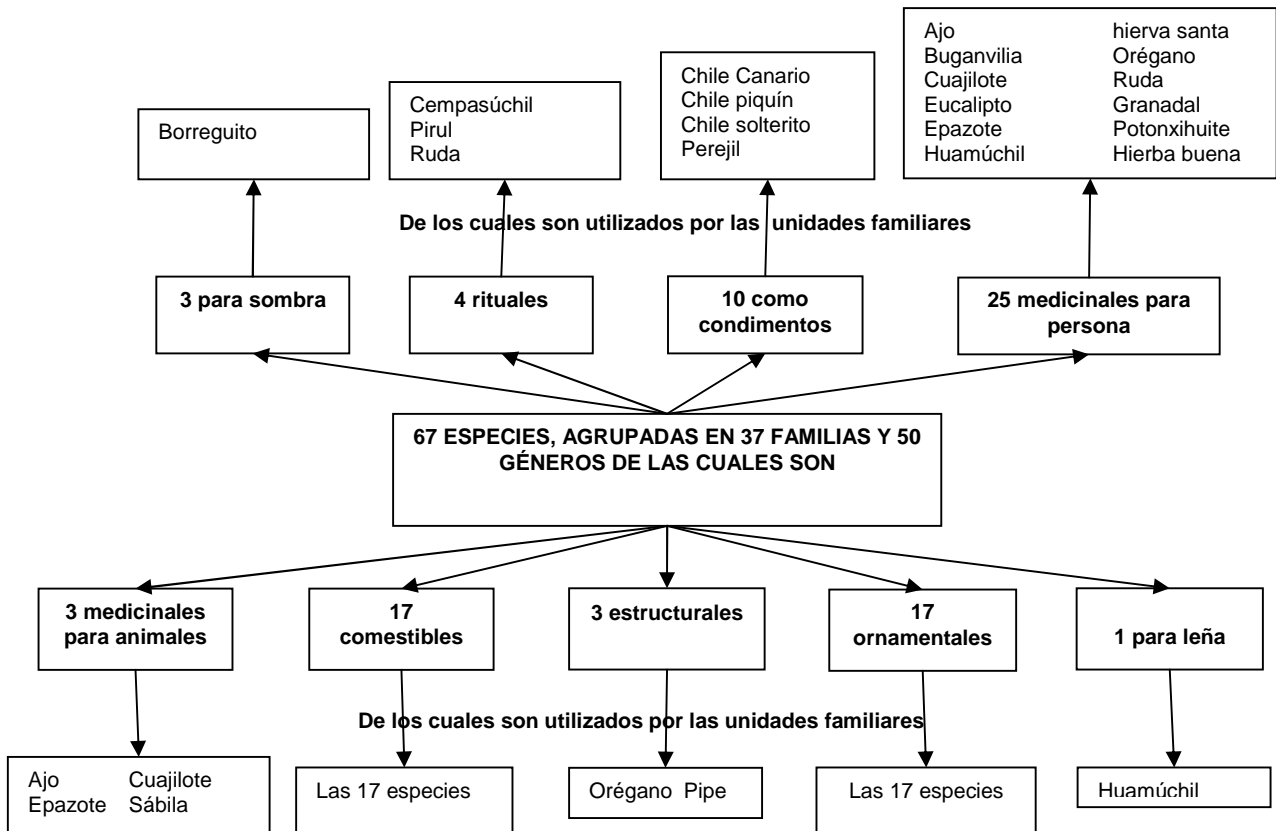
Borreguito

Cempasúchil
Pirul
Ruda

Chile Canario
Chile piquín
Chile solterito
Perejil

Ajo
Buganvilia
Cuajilote
Eucalipto
Epazote
Huamúchil

hierva santa
Orégano
Ruda
Granadal
Potonxihuite
Hierba buena

De los cuales son utilizados por las unidades familiares

3 para sombra

4 rituales

10 como condimentos

25 medicinales para persona

67 ESPECIES, AGRUPADAS EN 37 FAMILIAS Y 50 GÉNEROS DE LAS CUALES SON

3 medicinales para animales

17 comestibles

3 estructurales

17 ornamentales

1 para leña

De los cuales son utilizados por las unidades familiares

Ajo Cuajilote
Epazote Sábila

Las 17 especies

Orégano Pipe

Las 17 especies

Huamúchil